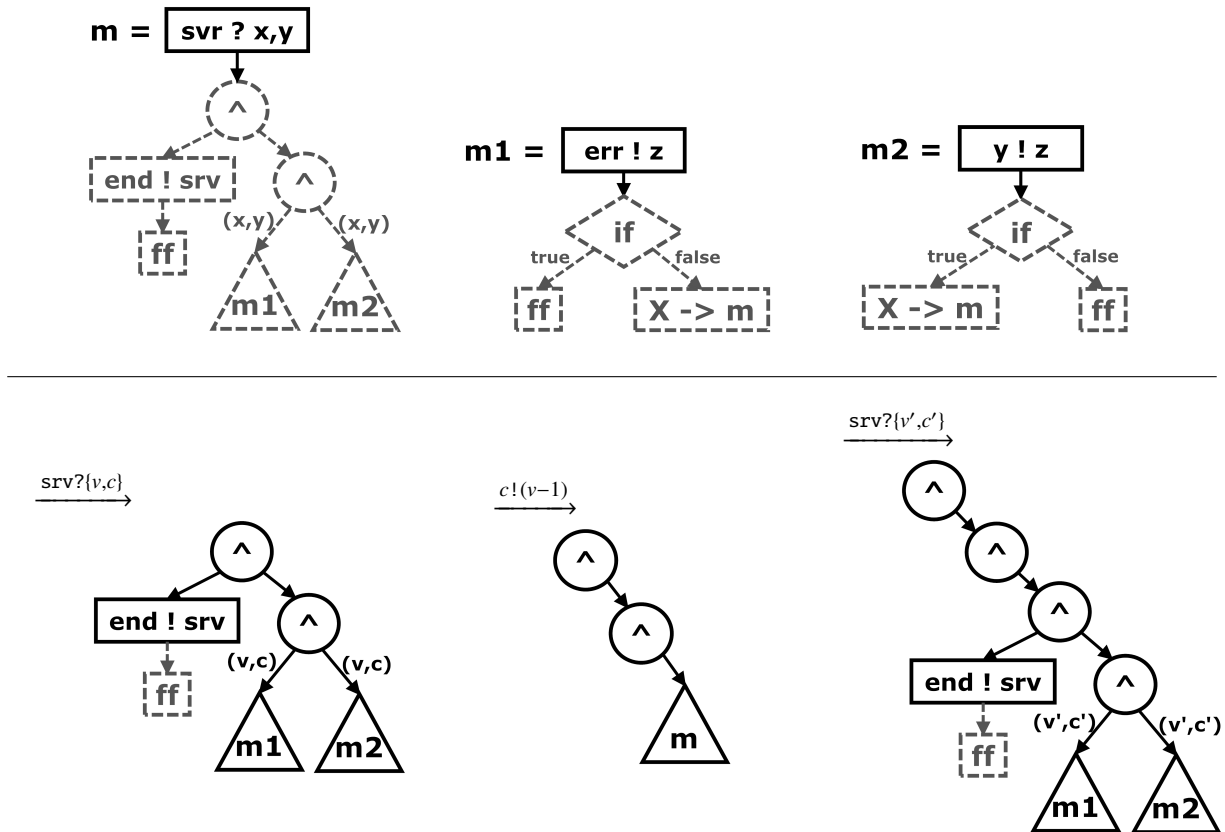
m = svr ? x,y

^

end ! srv

^

ff

(x,y)

(x,y)

m1

m2

m1 = err ! z

if

true

false

ff

X -> m

m2 = y ! z

if

true

false

X -> m

ff

$\xrightarrow{\texttt{srv?}\{v,c\}}$

^

end ! srv

^

ff

(v,c)

(v,c)

m1

m2

$\xrightarrow{c\,!\,(v-1)}$

^

^

m

$\xrightarrow{\texttt{srv?}\{v',c'\}}$

^

^

^

end ! srv

^

ff

(v',c')

(v',c')

m1

m2